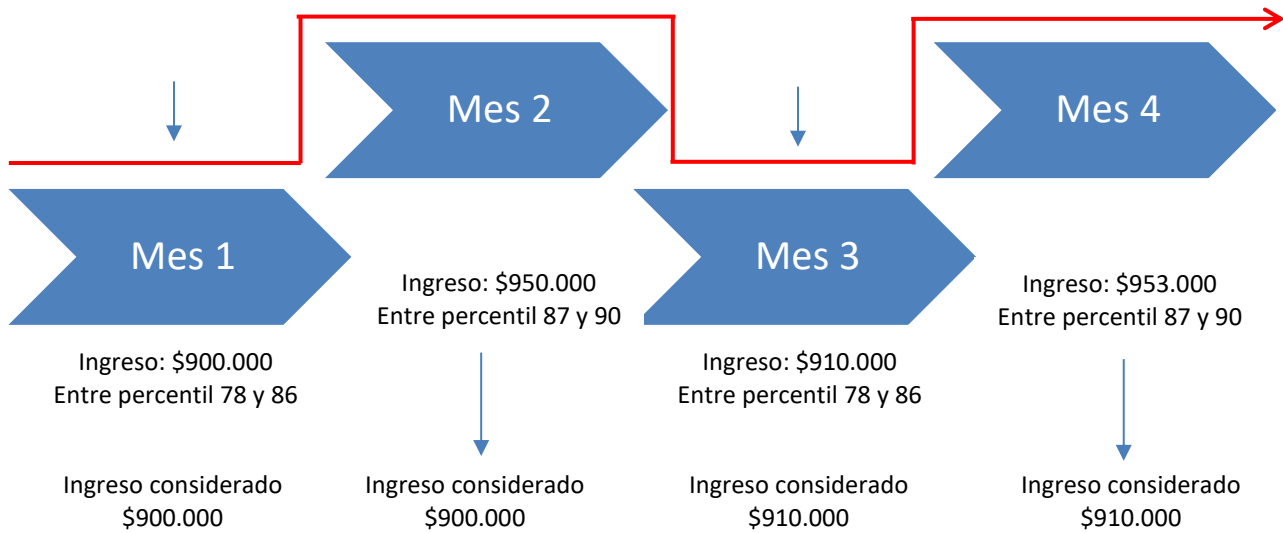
Mes 1

Ingreso: $900.000
Entre percentil 78 y 86

Ingreso considerado
$900.000

Mes 2

Ingreso: $950.000
Entre percentil 87 y 90

Ingreso considerado
$900.000

Mes 3

Ingreso: $910.000
Entre percentil 78 y 86

Ingreso considerado
$910.000

Mes 4

Ingreso: $953.000
Entre percentil 87 y 90

Ingreso considerado
$910.000